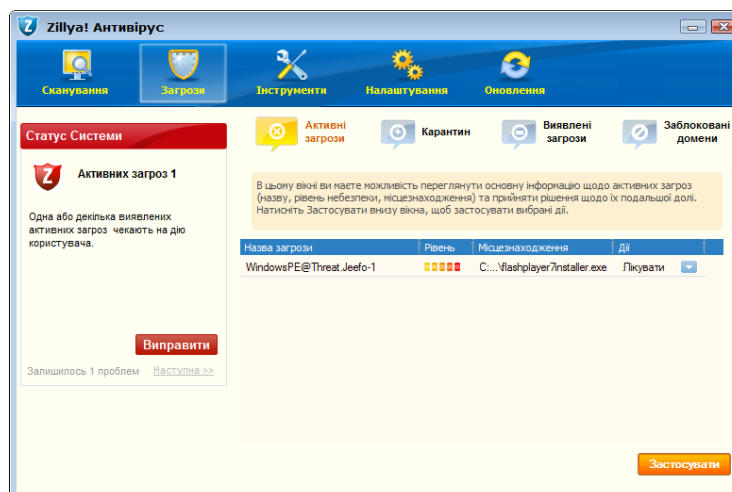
Zillya! Антивірус

Сканування
Загрози
Інструменти
Налаштування
Оновлення

Статус Системи

Активних загроз 1

Одна або декілька виявлених активних загроз чекають на дію користувача.

Виправити

Залишилось 1 проблем Наступна >>

Активні загрози
Карантин
Виявлені загрози
Заблоковані домени

В цьому вікні ви маєте можливість переглянути основну інформацію щодо активних загроз (назву, рівень небезпеки, місцезнаходження) та прийняти рішення щодо їх подальшої долі. Натисніть Застосувати внизу вікна, щоб застосувати вибрані дії.

| Назва загрози | Рівень | Місцезнаходження | Дії |
|---|---|---|---|
| WindowsPE@Threat.Jeefo-1 | | C:...\flashplayer7installer.exe | Лікувати |

Застосувати